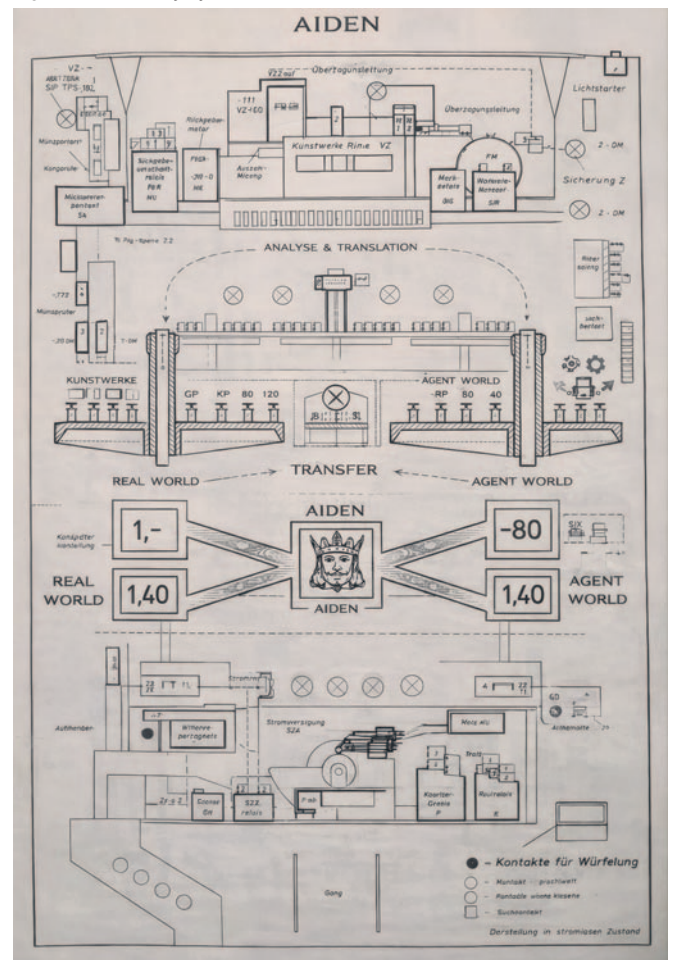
AIDEN

VZ-
ABRTTERA
SIP TPS-181
Münzprüfer
Kongsrufe
Münzenrentbentell
SA
Rückgebe-motor
Rückgebe-ansch-relais
FBR
MU
FRER
-310-0
ME
-111
VZ-160
VZ2 auf
FB
Übertragungsleitung
Überzeugungsleitung
Aussen-Mixing
Kunstwerke Rinne VZ
Merkdetels
BIG
FM
Wahrheits-Messer
SIR
Lichtstarter
Sicherung Z
2-DM
2-DM
ANALYSE & TRANSLATION
Münzprüfer
-20 DM
Filter
Lochbertest
KUNSTWERKE
GP KP 80 120
AGENT WORLD
-RP 80 40
REAL WORLD
TRANSFER
AGENT WORLD
AIDEN
Kondpilter konteilung
1,-
-80
REAL WORLD
1,40
AIDEN
1,40
AGENT WORLD
Stromversorgung
SZA
Witterenpartagnetz
Auhtenden
Meis Wu
Kasten-Greens
P
Routrelais
K
SZZ relais
Fink
Gang
● - Kontakte für Würfelung
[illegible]
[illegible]
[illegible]
Darstellung in stromlosen Zustand